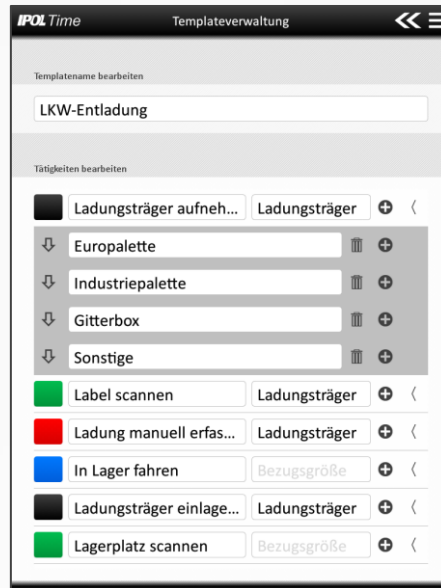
IPOL Time

Templateverwaltung

Templatename bearbeiten

LKW-Entladung

Tätigkeiten bearbeiten

Ladungsträger aufneh... | Ladungsträger

Europalette

Industriepalette

Gitterbox

Sonstige

Label scannen | Ladungsträger

Ladung manuell erfas... | Ladungsträger

In Lager fahren | Bezugsgröße

Ladungsträger einlage... | Ladungsträger

Lagerplatz scannen | Bezugsgröße